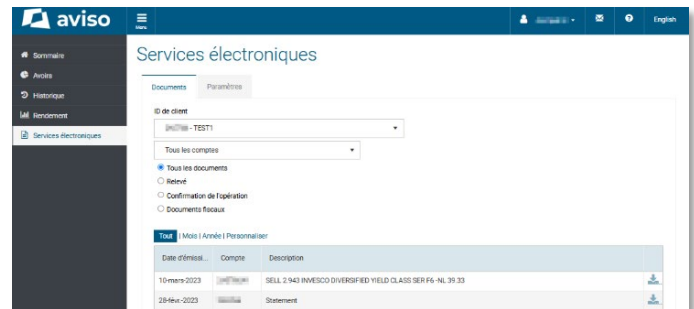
aviso

Menu

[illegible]

English

Sommaire

Avoirs

Historique

Rendement

Services électroniques

Services électroniques

Documents

Paramètres

ID de client

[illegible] - TEST1

Tous les comptes

Tous les documents

Relevé

Confirmation de l'opération

Documents fiscaux

Tout | Mois | Année | Personnaliser

| Date d'émissi... | Compte | Description |
|---|---|---|
| 10-mars-2023 | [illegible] | SELL 2.943 INVESCO DIVERSIFIED YIELD CLASS SER F6 -NL 39.33 |
| 28-févr.-2023 | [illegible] | Statement |